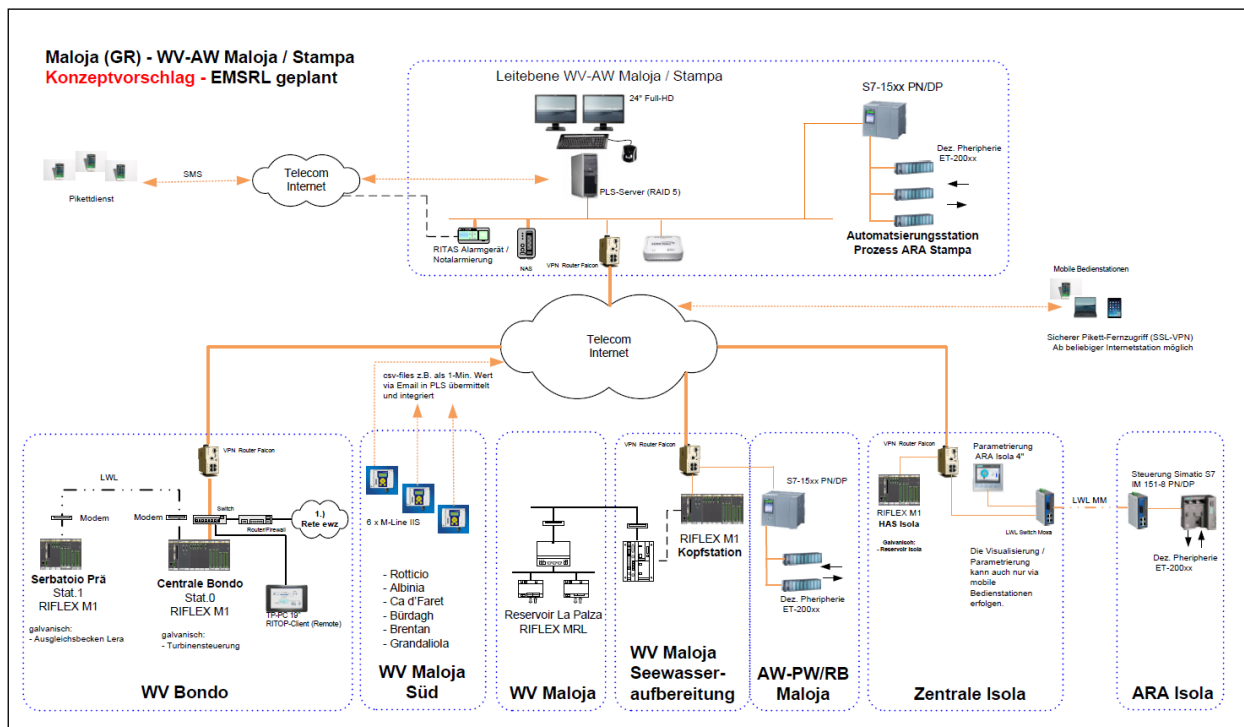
Maloja (GR) - WV-AW Maloja / Stampa
Konzeptvorschlag - EMSRL geplant

Leitebene WV-AW Maloja / Stampa

24" Full-HD

S7-15xx PN/DP

Dez. Pheripherie ET-200xx

PLS-Server (RAID 5)

SMS

Telecom Internet

Pikettdienst

RITAS Alarmgerät / Notalarmierung

NAS

VPN Router Falcon

Automatsierungsstation Prozess ARA Stampa

Mobile Bedienstationen

Telecom Internet

Sicherer Pikett-Fernzugriff (SSL-VPN) Ab beliebiger Internetstation möglich

csv-files z.B. als 1-Min. Wert via Email in PLS übermittelt und integriert

VPN Router Falcon

LWL

Modem

Modem

Switch

Router/Firewall

1.) Rete ewz

Serbatoio Prä
Stat.1
RIFLEX M1

galvanisch:
- Ausgleichsbecken Lera

Centrale Bondo
Stat.0
RIFLEX M1

galvanisch:
- Turbinensteuerung

TP-PC 19"
RITOP-Client (Remote)

WV Bondo

6 x M-Line IIS

- Rotticio
- Albinia
- Ca d'Faret
- Bürdagh
- Brentan
- Grandaliola

WV Maloja Süd

Reservoir La Palza
RIFLEX MRL

WV Maloja

VPN Router Falcon

RIFLEX M1
Kopfstation

WV Maloja Seewasser-aufbereitung

S7-15xx PN/DP

Dez. Pheripherie ET-200xx

AW-PW/RB Maloja

VPN Router Falcon

Parametrierung ARA Isola 4"

RIFLEX M1
HAS Isola

galvanisch:
- Reservoir Isola

LWL Switch Moxa

LWL MM

Die Visualisierung / Parametrierung kann auch nur via mobile Bedienstationen erfolgen.

Zentrale Isola

Steuerung Simatic S7
IM 151-8 PN/DP

Dez. Pheripherie ET-200xx

ARA Isola